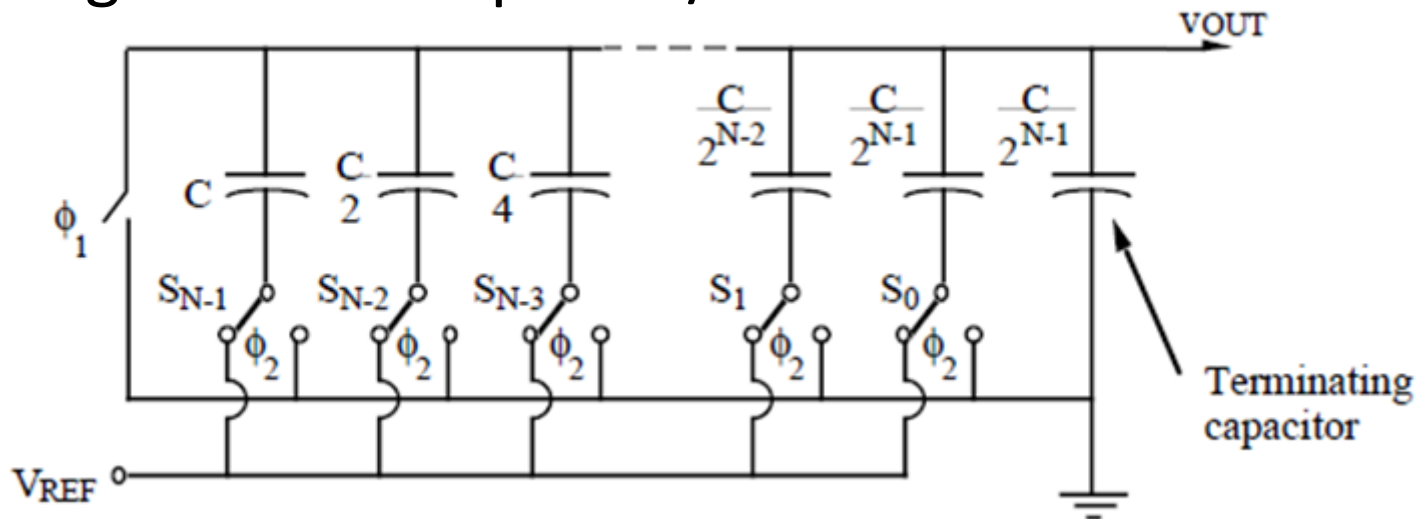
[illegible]

VOUT

$\phi_1$

C

$\frac{C}{2}$

$\frac{C}{4}$

$\frac{C}{2^{N-2}}$

$\frac{C}{2^{N-1}}$

$\frac{C}{2^{N-1}}$

$S_{N-1}$ $\phi_2$

$S_{N-2}$ $\phi_2$

$S_{N-3}$ $\phi_2$

$S_1$ $\phi_2$

$S_0$ $\phi_2$

Terminating capacitor

VREF